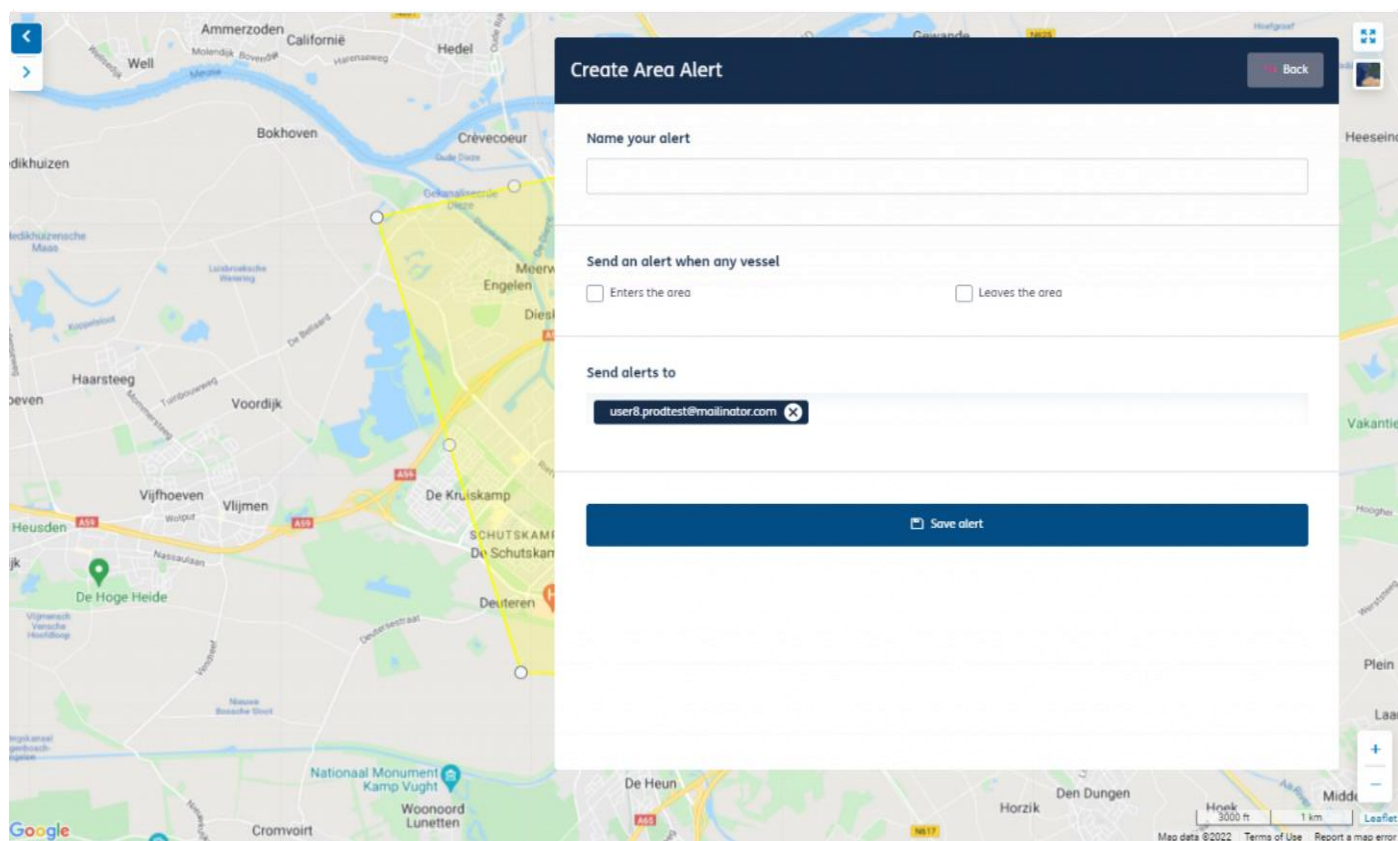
Ammerzoden Californië
Well
Hedel
Bokhoven
Crèvecoeur
dikhuizen
Meerw
Engelen
Diesl
Haarsteeg
beven
Voordijk
Vijfhoeven
Vlijmen
De Kruiskamp
Heusden
A59
SCHUTSKAMP
De Schutskam
De Hoge Heide
Deuteren
Nationaal Monument Kamp Vught
Woonoord Lunetten
Cromvoirt
De Heun
Den Dungen
Horzik
Hoek
Heeseind
Vakantie
Plein
Laa
Midde
Gewande
Google

Create Area Alert
Back

Name your alert

Send an alert when any vessel
Enters the area
Leaves the area

Send alerts to
user8.prodtest@mailinator.com

Save alert

3000 ft
1 km
Leaflet
Map data ©2022 Terms of Use Report a map error